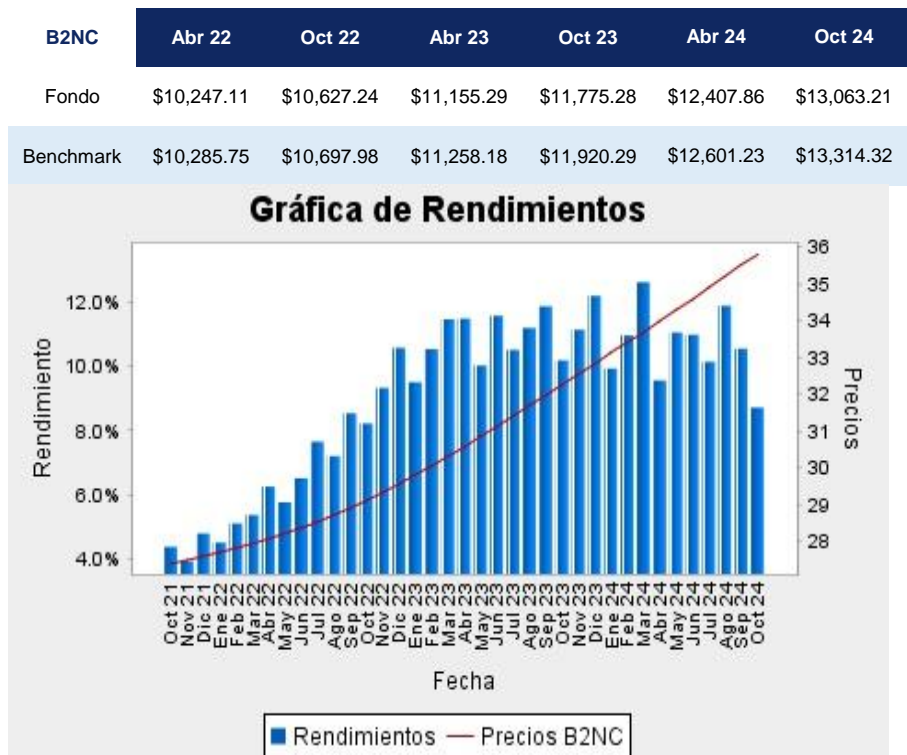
| B2NC | Abr 22 | Oct 22 | Abr 23 | Oct 23 | Abr 24 | Oct 24 |
|---|---|---|---|---|---|---|
| Fondo | \$10,247.11 | \$10,627.24 | \$11,155.29 | \$11,775.28 | \$12,407.86 | \$13,063.21 |
| Benchmark | \$10,285.75 | \$10,697.98 | \$11,258.18 | \$11,920.29 | \$12,601.23 | \$13,314.32 |

Gráfica de Rendimientos

Rendimiento

12.0%
10.0%
8.0%
6.0%
4.0%

Precios

36
35
34
33
32
31
30
29
28

Oct 21 Nov 21 Dic 21 Ene 22 Feb 22 Mar 22 Abr 22 May 22 Jun 22 Jul 22 Ago 22 Sep 22 Oct 22 Nov 22 Dic 22 Ene 23 Feb 23 Mar 23 Abr 23 May 23 Jun 23 Jul 23 Ago 23 Sep 23 Oct 23 Nov 23 Dic 23 Ene 24 Feb 24 Mar 24 Abr 24 May 24 Jun 24 Jul 24 Ago 24 Sep 24 Oct 24

Fecha

Rendimientos — Precios B2NC